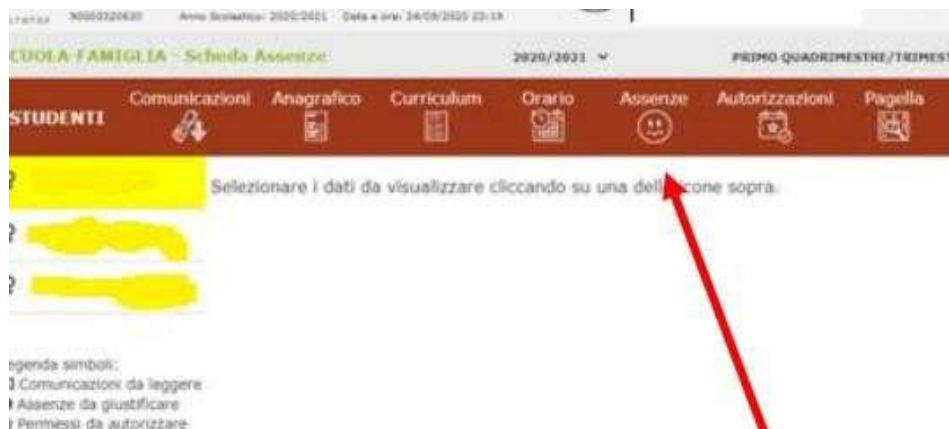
Anno Scolastico: 2020/2021 Data e ora: 24/09/2020 23:19

CUOLA-FAMIGLIA - Scheda Assenze

2020/2021

PRIMO QUADRIMESTRE/TRIMEST

STUDENTI

Comunicazioni

Anagrafico

Curriculum

Orario

Assenze

Autorizzazioni

Pagella

Selezionare i dati da visualizzare cliccando su una dell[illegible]icone sopra.

egenda simboli:
Comunicazioni da leggere
Assenze da giustificare
Permessi da autorizzare